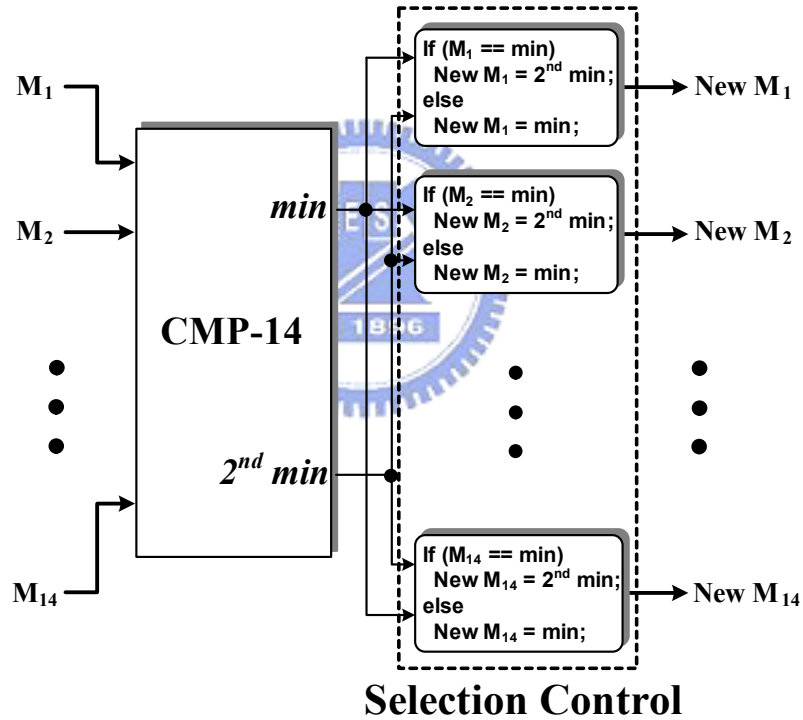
$M_1$

$M_2$

$M_{14}$

CMP-14

*min*

*$2^{nd}$ min*

If ($M_1$ == min)
New $M_1$ = $2^{nd}$ min;
else
New $M_1$ = min;

New $M_1$

If ($M_2$ == min)
New $M_2$ = $2^{nd}$ min;
else
New $M_2$ = min;

New $M_2$

If ($M_{14}$ == min)
New $M_{14}$ = $2^{nd}$ min;
else
New $M_{14}$ = min;

New $M_{14}$

1896

Selection Control